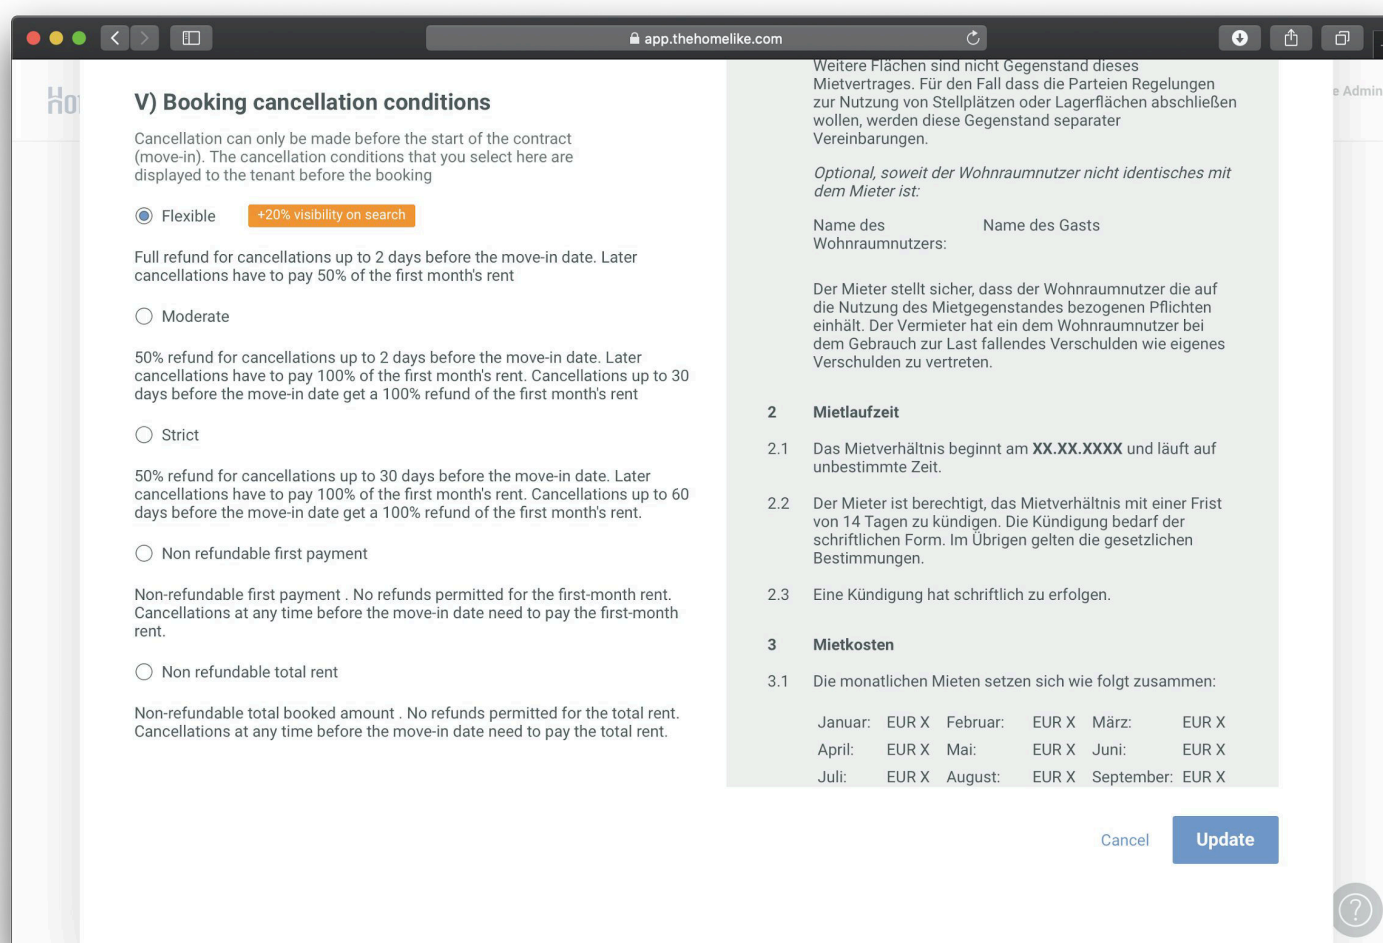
app.thehomelike.com

Ho

e Admin

V) Booking cancellation conditions

Cancellation can only be made before the start of the contract (move-in). The cancellation conditions that you select here are displayed to the tenant before the booking

Flexible +20% visibility on search

Full refund for cancellations up to 2 days before the move-in date. Later cancellations have to pay 50% of the first month's rent

Moderate

50% refund for cancellations up to 2 days before the move-in date. Later cancellations have to pay 100% of the first month's rent. Cancellations up to 30 days before the move-in date get a 100% refund of the first month's rent

Strict

50% refund for cancellations up to 30 days before the move-in date. Later cancellations have to pay 100% of the first month's rent. Cancellations up to 60 days before the move-in date get a 100% refund of the first month's rent.

Non refundable first payment

Non-refundable first payment . No refunds permitted for the first-month rent. Cancellations at any time before the move-in date need to pay the first-month rent.

Non refundable total rent

Non-refundable total booked amount . No refunds permitted for the total rent. Cancellations at any time before the move-in date need to pay the total rent.

Weitere Flächen sind nicht Gegenstand dieses Mietvertrages. Für den Fall dass die Parteien Regelungen zur Nutzung von Stellplätzen oder Lagerflächen abschließen wollen, werden diese Gegenstand separater Vereinbarungen.

Optional, soweit der Wohnraumnutzer nicht identisches mit dem Mieter ist:

Name des Wohnraumnutzers: Name des Gasts

Der Mieter stellt sicher, dass der Wohnraumnutzer die auf die Nutzung des Mietgegenstandes bezogenen Pflichten einhält. Der Vermieter hat ein dem Wohnraumnutzer bei dem Gebrauch zur Last fallendes Verschulden wie eigenes Verschulden zu vertreten.

2 Mietlaufzeit

2.1 Das Mietverhältnis beginnt am **XX.XX.XXXX** und läuft auf unbestimmte Zeit.

2.2 Der Mieter ist berechtigt, das Mietverhältnis mit einer Frist von 14 Tagen zu kündigen. Die Kündigung bedarf der schriftlichen Form. Im Übrigen gelten die gesetzlichen Bestimmungen.

2.3 Eine Kündigung hat schriftlich zu erfolgen.

3 Mietkosten

3.1 Die monatlichen Mieten setzen sich wie folgt zusammen:

| Januar: | EUR X | Februar: | EUR X | März: | EUR X |
|---|---|---|---|---|---|
| April: | EUR X | Mai: | EUR X | Juni: | EUR X |
| Juli: | EUR X | August: | EUR X | September: | EUR X |

Cancel Update